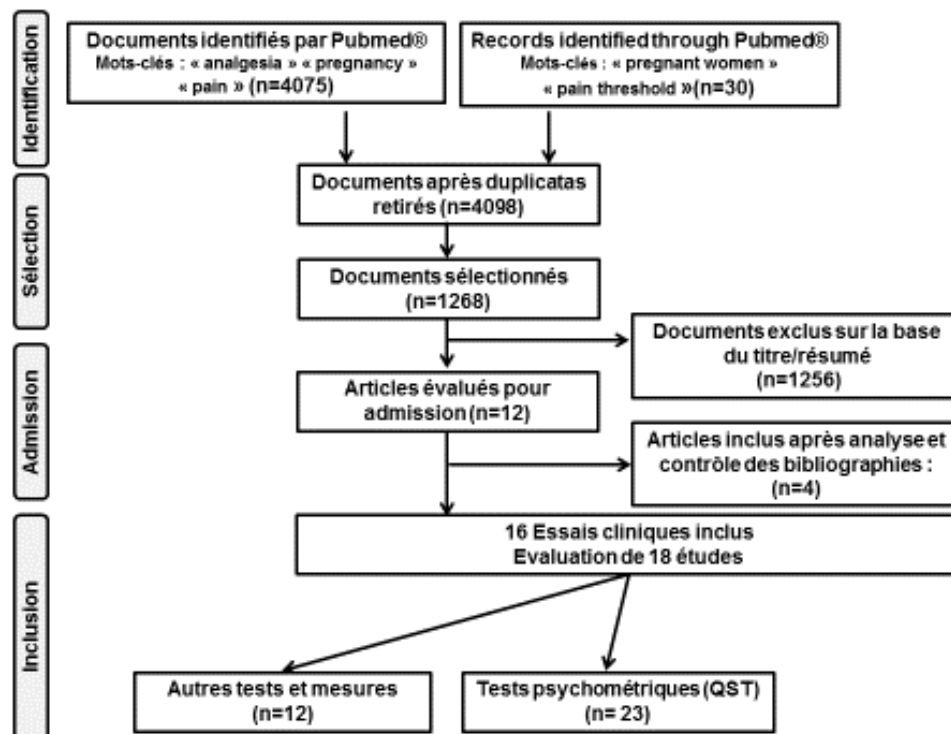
Identification

Documents identifiés par Pubmed®
Mots-clés : « analgesia » « pregnancy » « pain » (n=4075)

Records identified through Pubmed®
Mots-clés : « pregnant women » « pain threshold » (n=30)

Sélection

Documents après duplicatas retirés (n=4098)

Documents sélectionnés (n=1268)

Documents exclus sur la base du titre/résumé (n=1256)

Admission

Articles évalués pour admission (n=12)

Articles inclus après analyse et contrôle des bibliographies : (n=4)

Inclusion

16 Essais cliniques inclus
Evaluation de 18 études

Autres tests et mesures (n=12)

Tests psychométriques (QST) (n= 23)